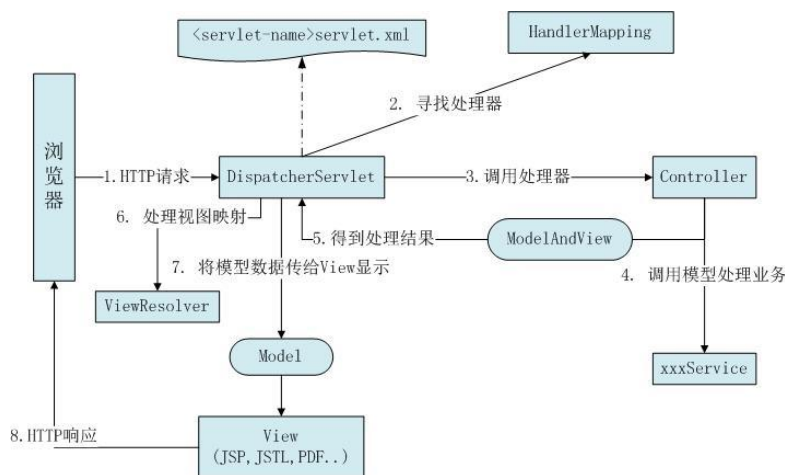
<servlet-name>servlet.xml

HandlerMapping

2. 寻找处理器

浏览器

1. HTTP请求

DispatcherServlet

3. 调用处理器

Controller

6. 处理视图映射

5. 得到处理结果

ModelAndView

7. 将模型数据传给View显示

4. 调用模型处理业务

ViewResolver

Model

xxxService

8. HTTP响应

View
(JSP, JSTL, PDF..)